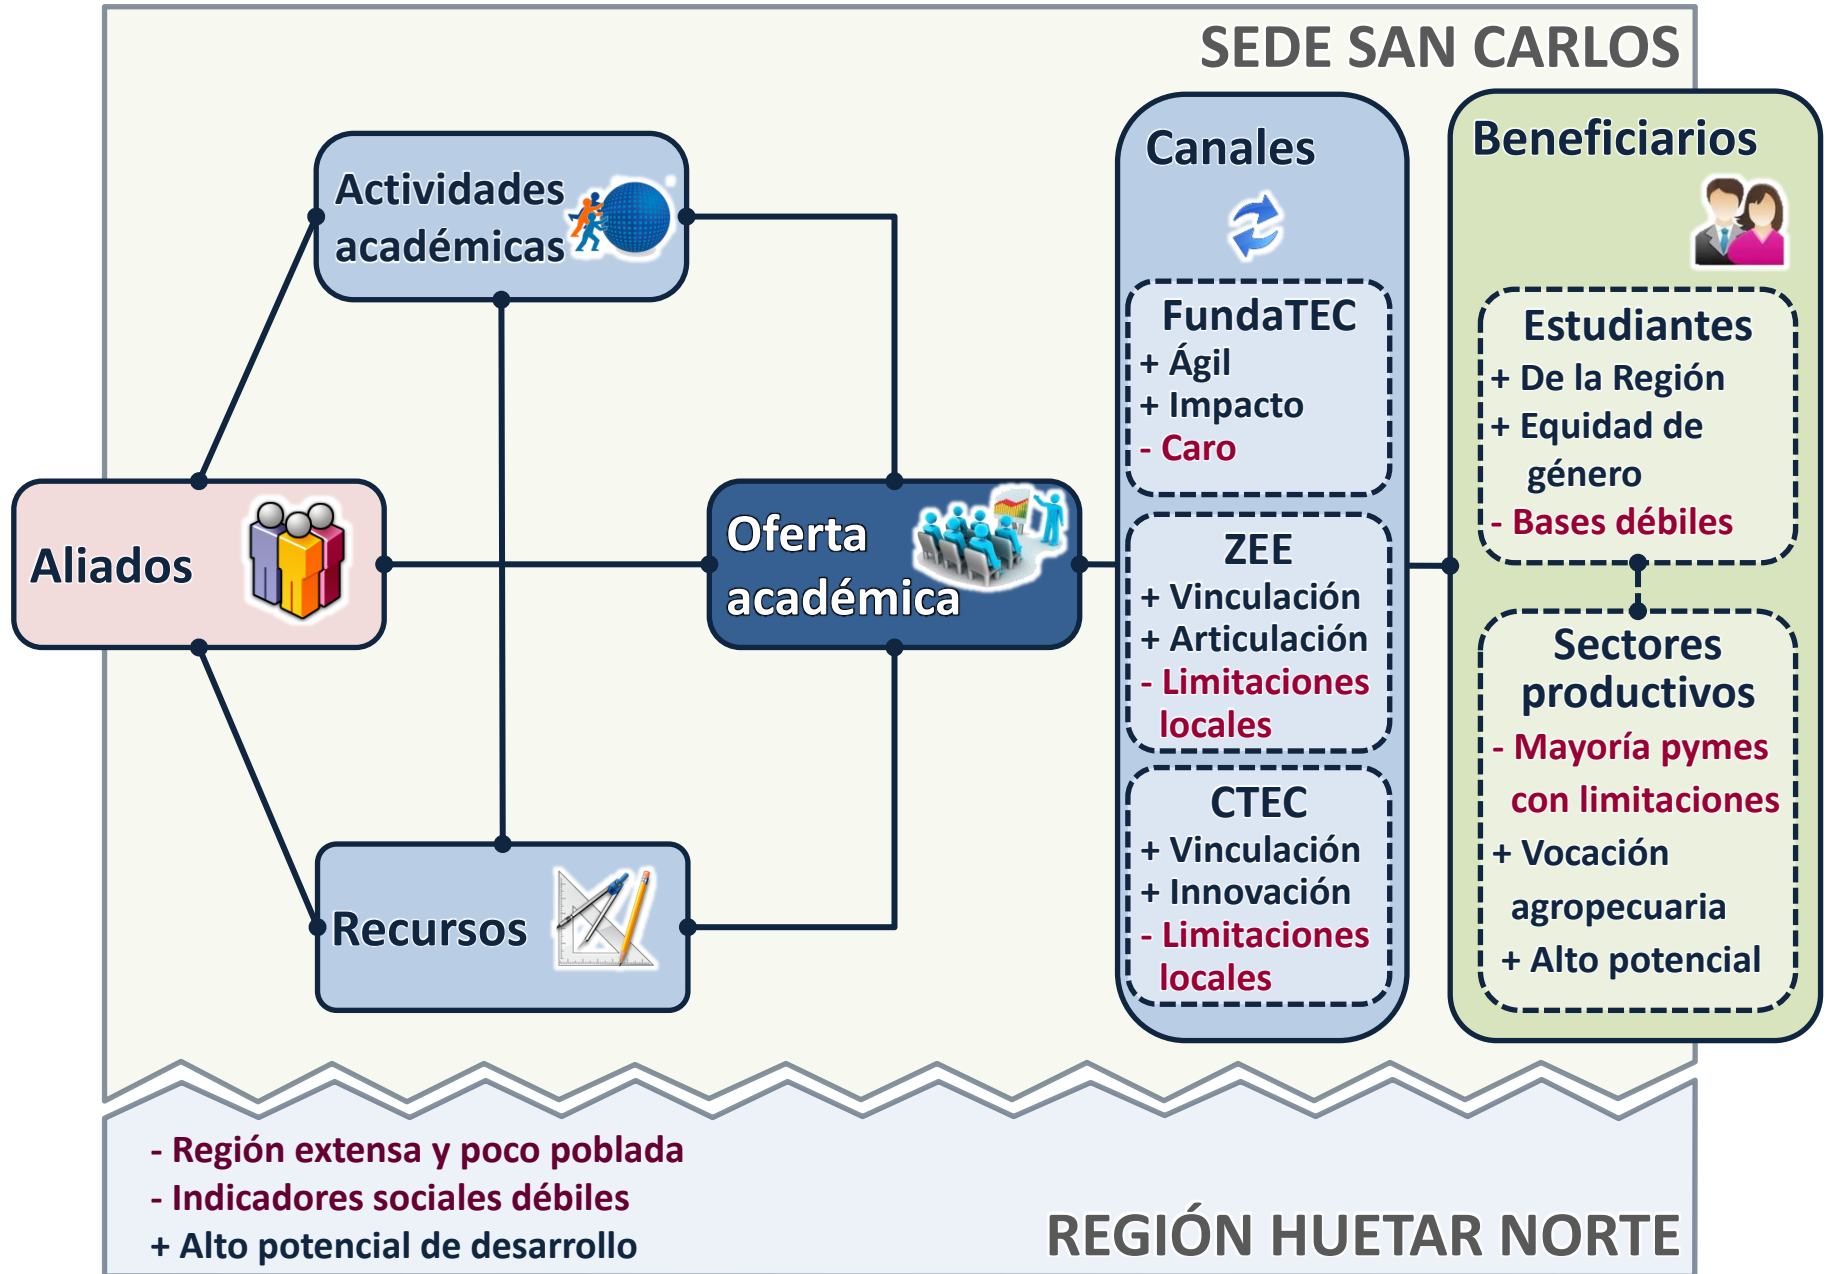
SEDE SAN CARLOS

Actividades académicas

Aliados

Oferta académica

Recursos

Canales

FundaTEC
+ Ágil
+ Impacto
- Caro

ZEE
+ Vinculación
+ Articulación
- Limitaciones locales

CTEC
+ Vinculación
+ Innovación
- Limitaciones locales

Beneficiarios

Estudiantes
+ De la Región
+ Equidad de género
- Bases débiles

Sectores productivos
- Mayoría pymes con limitaciones
+ Vocación agropecuaria
+ Alto potencial

- Región extensa y poco poblada
- Indicadores sociales débiles
+ Alto potencial de desarrollo

REGIÓN HUETAR NORTE